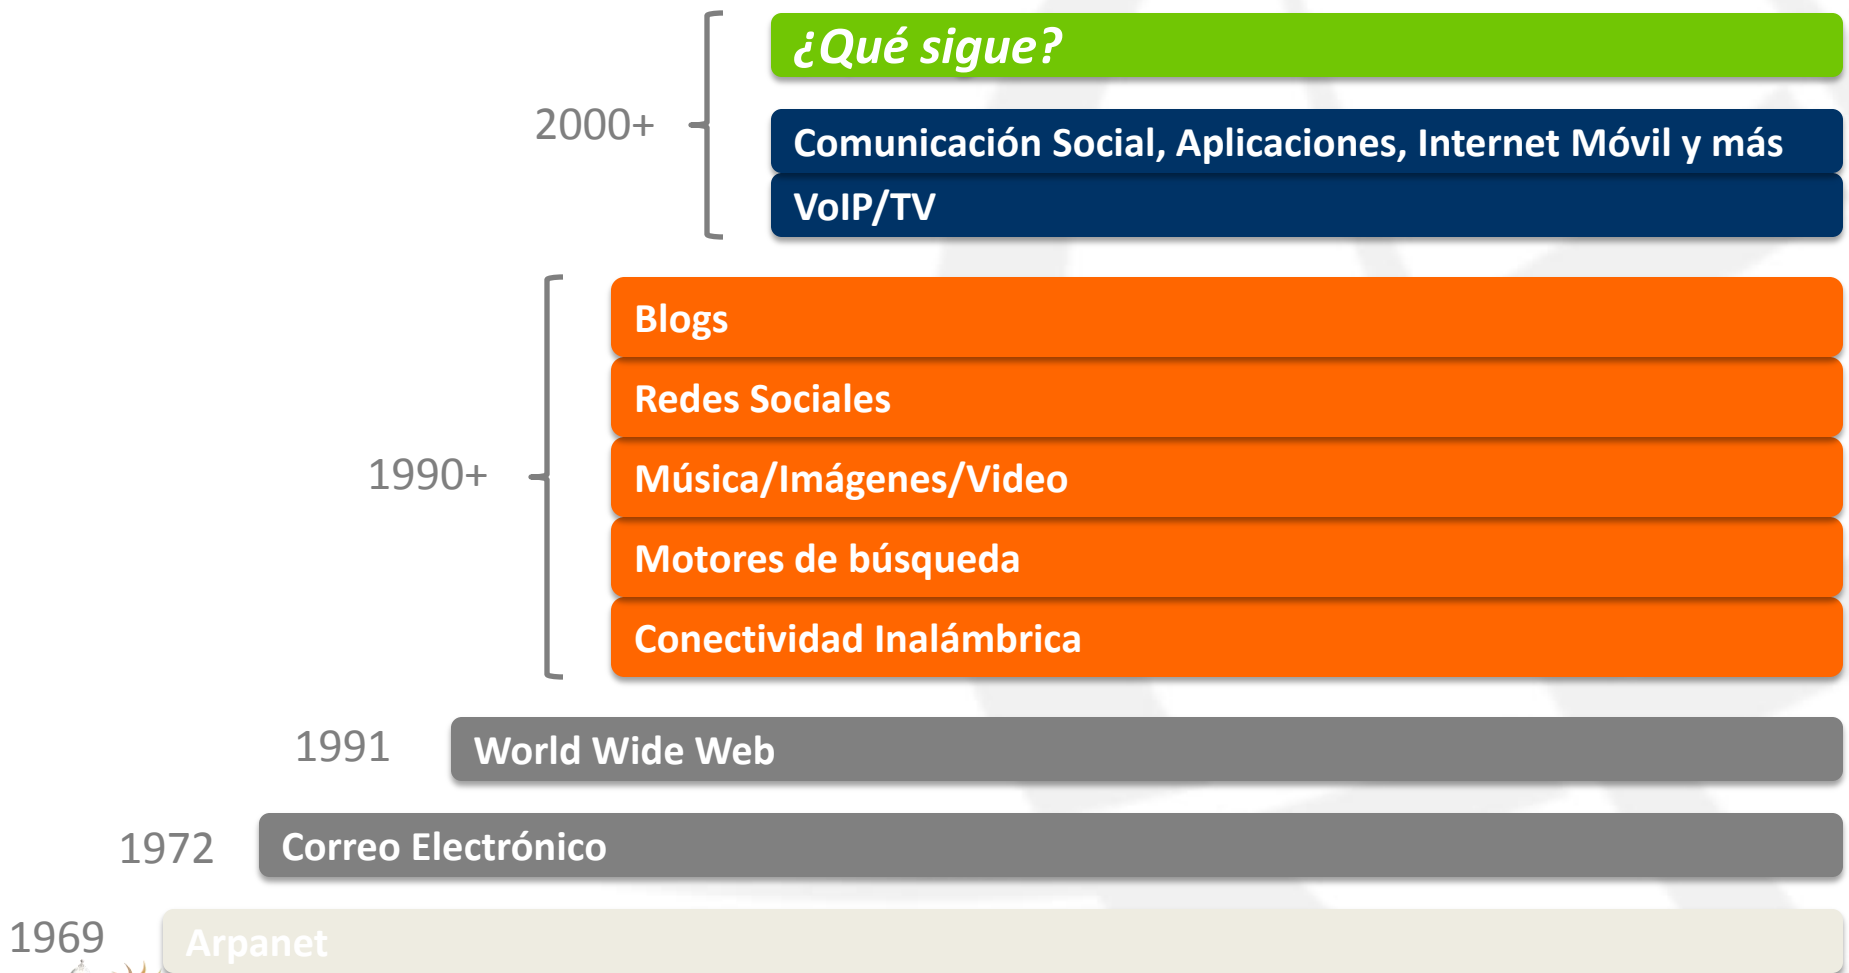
¿Qué sigue?

2000+

Comunicación Social, Aplicaciones, Internet Móvil y más

VoIP/TV

1990+

Blogs

Redes Sociales

Música/Imágenes/Video

Motores de búsqueda

Conectividad Inalámbrica

1991

World Wide Web

1972

Correo Electrónico

1969

Arpanet